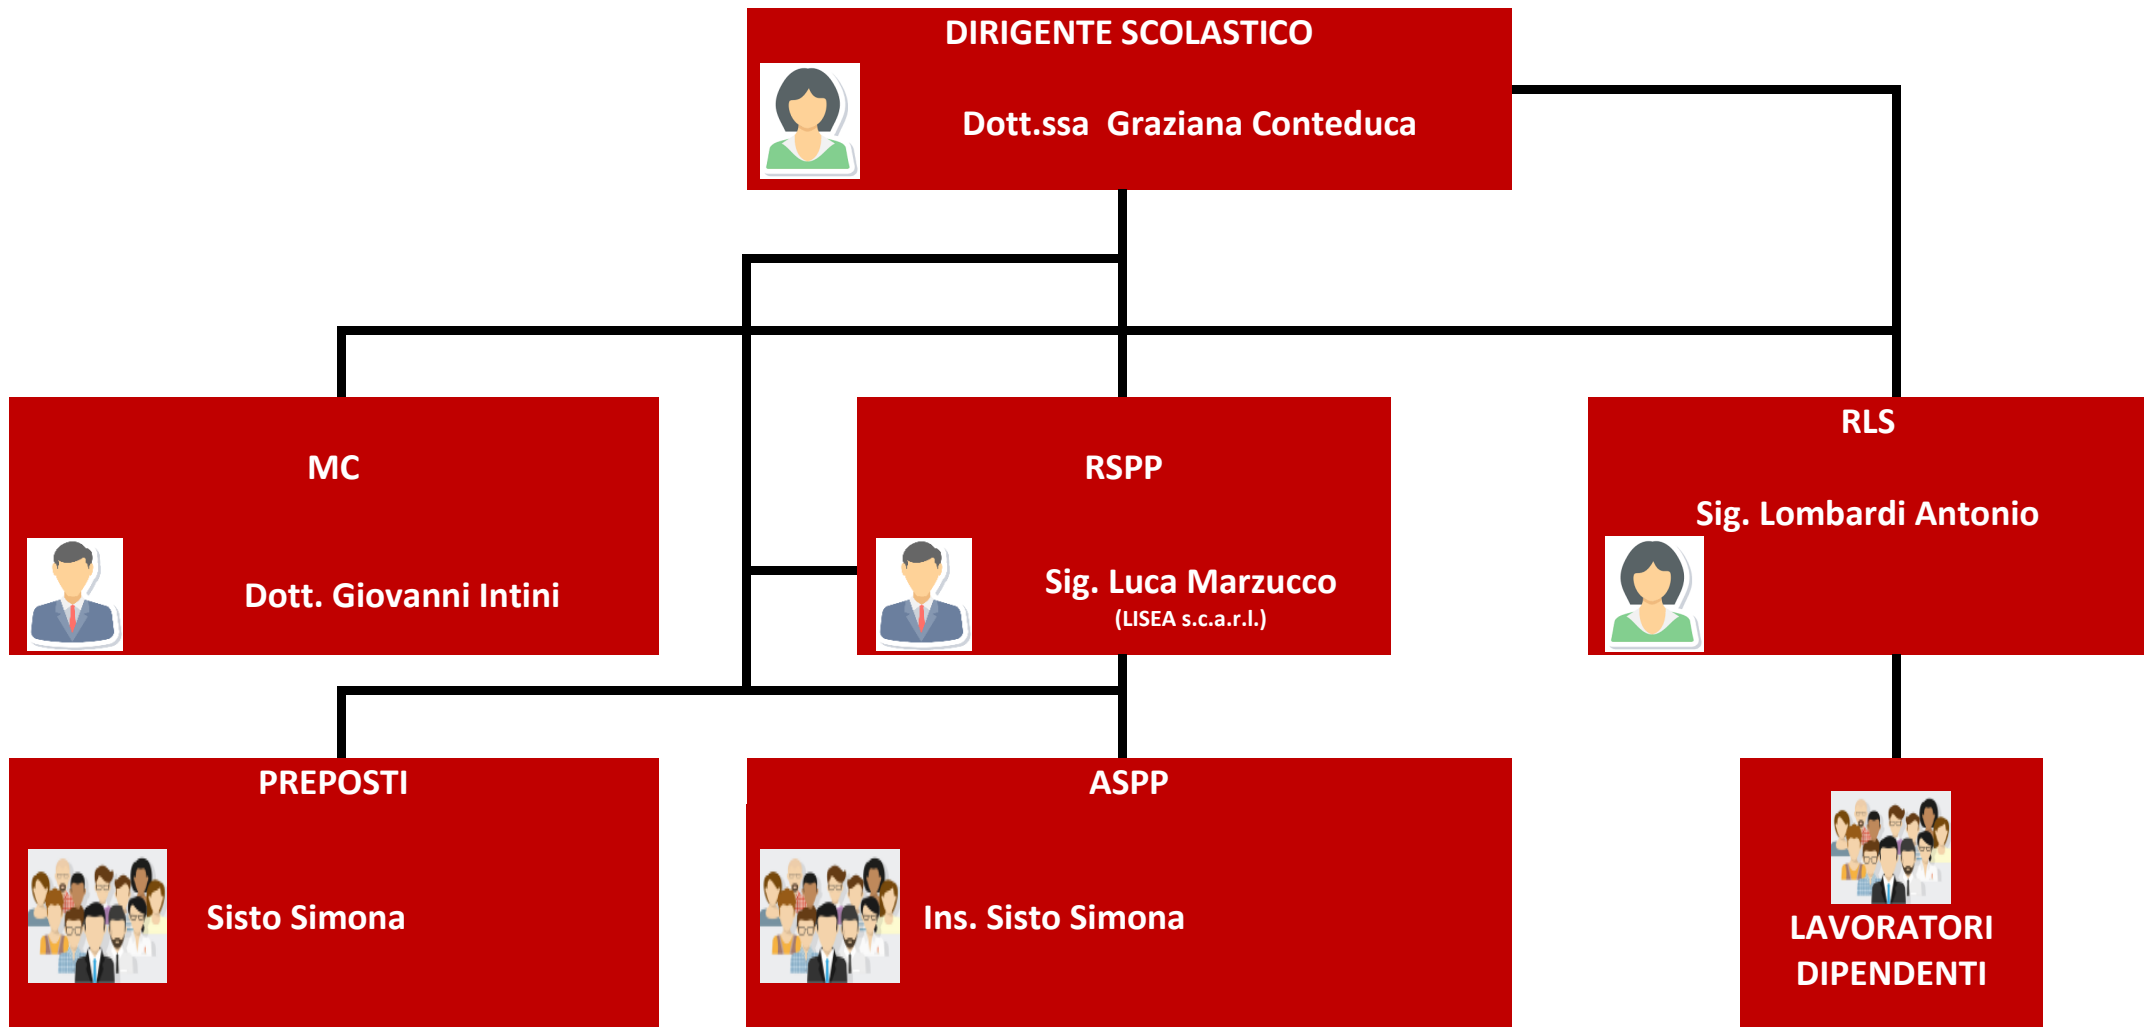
DIRIGENTE SCOLASTICO

Dott.ssa Graziana Conteduca

MC

Dott. Giovanni Intini

RSPP

Sig. Luca Marzucco
(LISEA s.c.a.r.l.)

RLS

Sig. Lombardi Antonio

PREPOSTI

Sisto Simona

ASPP

Ins. Sisto Simona

LAVORATORI DIPENDENTI